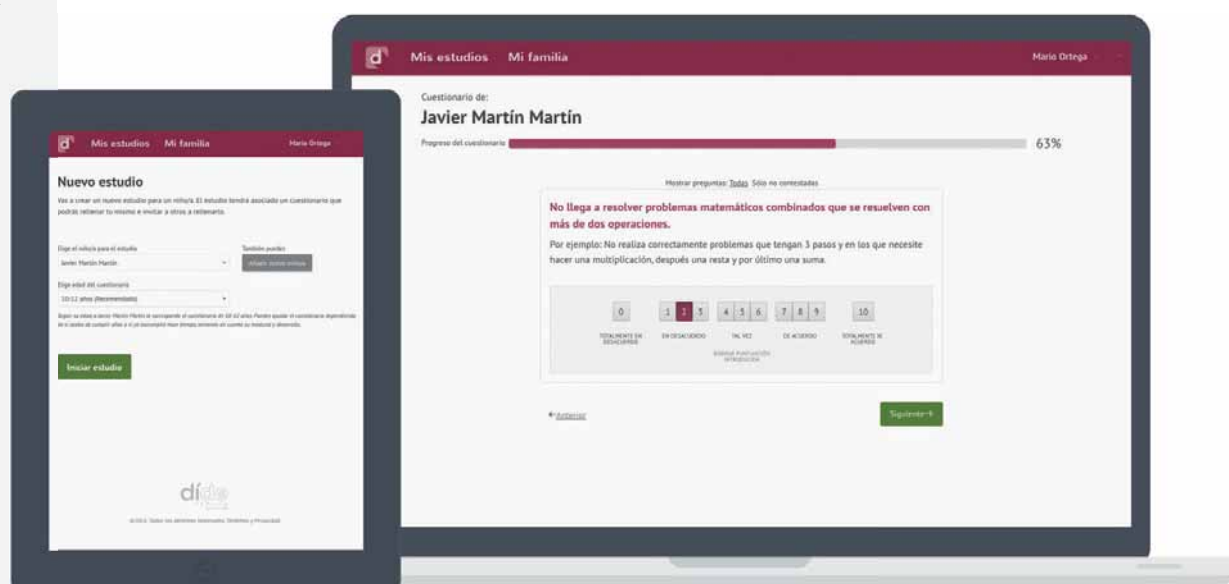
Mis estudios Mi familia Maria Ortega

Nuevo estudio

Vas a crear un nuevo estudio para un niño/a. El estudio tendrá asociado un cuestionario que podrás rellenar tú mismo e invitar a otros a rellenarlo.

Elige el niño/a para el estudio
Javier Martín Martín

También puedes
Añadir nuevo niño/a

Elige edad del cuestionario
10/12 años (Recomendado)

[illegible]

Iniciar estudio

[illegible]

Mis estudios Mi familia Mario Ortega

Cuestionario de:
Javier Martín Martín

Progreso del cuestionario 63%

Mostrar preguntas: Todas Sólo no contestadas

No llega a resolver problemas matemáticos combinados que se resuelven con más de dos operaciones.

Por ejemplo: No realiza correctamente problemas que tengan 3 pasos y en los que necesite hacer una multiplicación, después una resta y por último una suma.

0 1 2 3 4 5 6 7 8 9 10

TOTALMENTE EN DESACUERDO EN DESACUERDO TAL VEZ DE ACUERDO TOTALMENTE DE ACUERDO

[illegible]

← Anterior Siguiente →